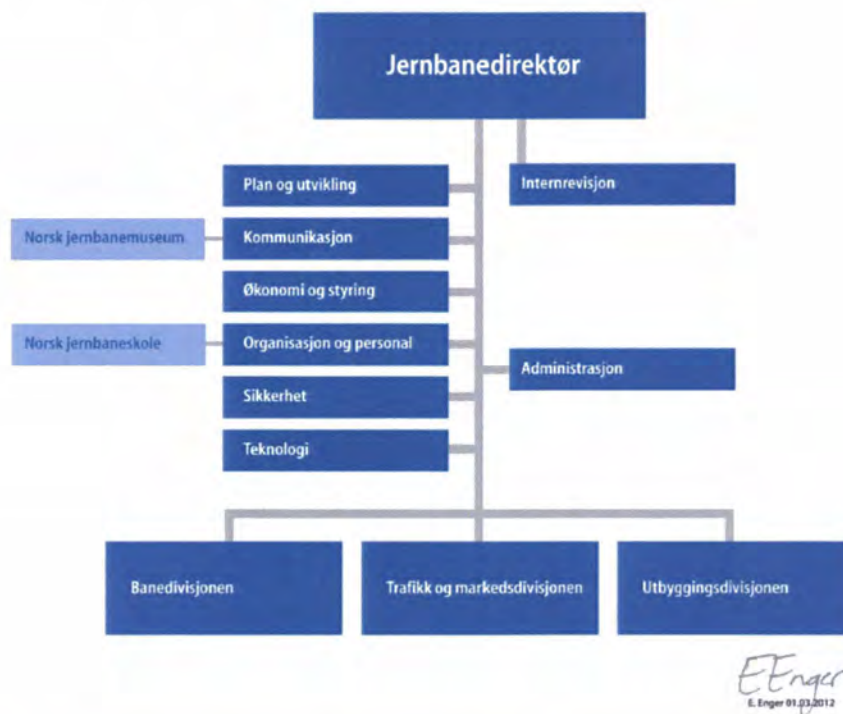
Jernbanedirektør

Plan og utvikling

Internrevisjon

Norsk jernbanemuseum

Kommunikasjon

Økonomi og styring

Norsk jernbaneskole

Organisasjon og personal

Administrasjon

Sikkerhet

Teknologi

Banedivisjonen

Trafikk og markedsdivisjonen

Utbyggingsdivisjonen

EEnger

E. Enger 01.03.2012